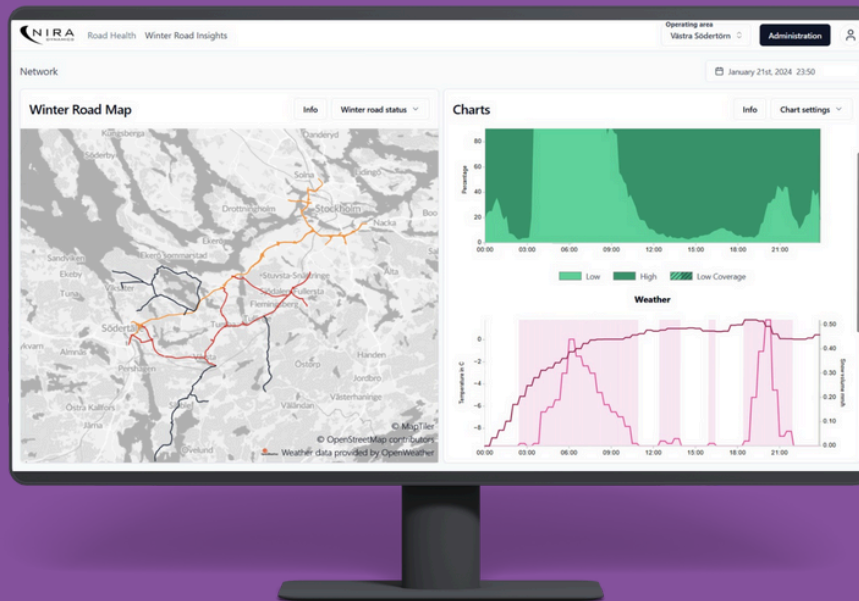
NIRA DYNAMICS Road Health Winter Road Insights

Operating area
Västra Södertörn

Administration

Network

January 21st, 2024 23:50

Winter Road Map

Info Winter road status

Charts

Info Chart settings

Kungsberga
Danderyd
Söderby
Solna
Drottningholm
Stockholm
Nacka
Ekerö
Ekerö sommarstad
Sandviken
Ekeby
Stuvsta-Snättringe
Västerby
Tuna
Södra Fullersta
Flemingsberg
Södertälje
Tullinge
Almnäs
Pershagen
Handen
Östra Kallfors
Järna
Västerhaninge
Vällånden
Ösmo
Jordbro

© MapTiler
© OpenStreetMap contributors
Weather data provided by OpenWeather

Percentage
80
60
40
20
0
00:00 03:00 06:00 09:00 12:00 15:00 18:00 21:00

Low High Low Coverage

Weather

Temperature in C
0
-2
-4
-6
-8
Snow volume mm/h
0.50
0.40
0.30
0.20
0.10
0.00
00:00 03:00 06:00 09:00 12:00 15:00 18:00 21:00